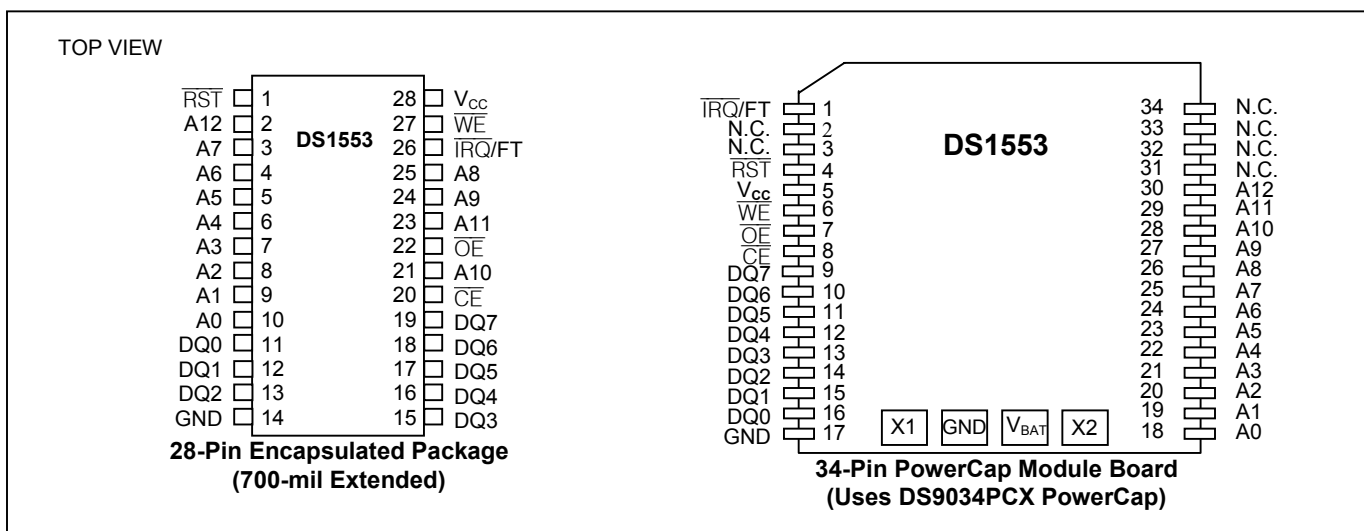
TOP VIEW

$\overline{RST}$ 1
A12 2
A7 3
A6 4
A5 5
A4 6
A3 7
A2 8
A1 9
A0 10
DQ0 11
DQ1 12
DQ2 13
GND 14

DS1553

28 $V_{CC}$
27 $\overline{WE}$
26 $\overline{IRQ}$/FT
25 A8
24 A9
23 A11
22 $\overline{OE}$
21 A10
20 $\overline{CE}$
19 DQ7
18 DQ6
17 DQ5
16 DQ4
15 DQ3

28-Pin Encapsulated Package
(700-mil Extended)

$\overline{IRQ}$/FT 1
N.C. 2
N.C. 3
$\overline{RST}$ 4
$V_{CC}$ 5
$\overline{WE}$ 6
$\overline{OE}$ 7
$\overline{CE}$ 8
DQ7 9
DQ6 10
DQ5 11
DQ4 12
DQ3 13
DQ2 14
DQ1 15
DQ0 16
GND 17

DS1553

X1 GND $V_{BAT}$ X2

34 N.C.
33 N.C.
32 N.C.
31 N.C.
30 A12
29 A11
28 A10
27 A9
26 A8
25 A7
24 A6
23 A5
22 A4
21 A3
20 A2
19 A1
18 A0

34-Pin PowerCap Module Board
(Uses DS9034PCX PowerCap)